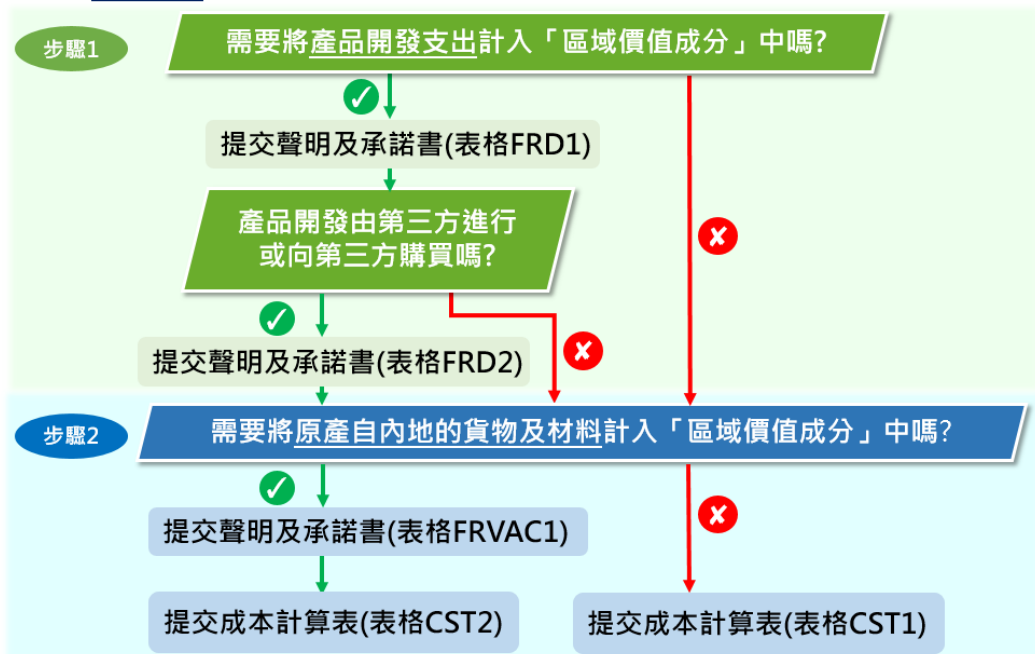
步驟1

需要將產品開發支出計入「區域價值成分」中嗎?

提交聲明及承諾書(表格FRD1)

產品開發由第三方進行或向第三方購買嗎?

提交聲明及承諾書(表格FRD2)

步驟2

需要將原產自內地的貨物及材料計入「區域價值成分」中嗎?

提交聲明及承諾書(表格FRVAC1)

提交成本計算表(表格CST2)

提交成本計算表(表格CST1)